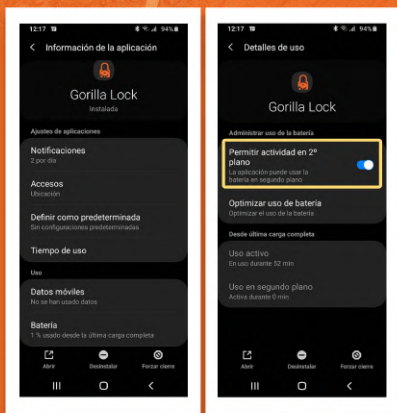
12:17 94%

Información de la aplicación

Gorilla Lock
Instalada

Ajustes de aplicaciones

Notificaciones
2 por día

Accesos
Ubicación

Definir como predeterminada
Sin configuraciones predeterminadas

Tiempo de uso

Uso

Datos móviles
No se han usado datos

Batería
1 % usado desde la última carga completa

Abrir Desinstalar Forzar cierre

12:17 94%

Detalles de uso

Gorilla Lock

Administrar uso de la batería

Permitir actividad en 2º plano
La aplicación puede usar la batería en segundo plano

Optimizar uso de batería
Optimizar el uso de la batería

Desde última carga completa

Uso activo
En uso durante 52 min

Uso en segundo plano
Activa durante 0 min

Abrir Desinstalar Forzar cierre